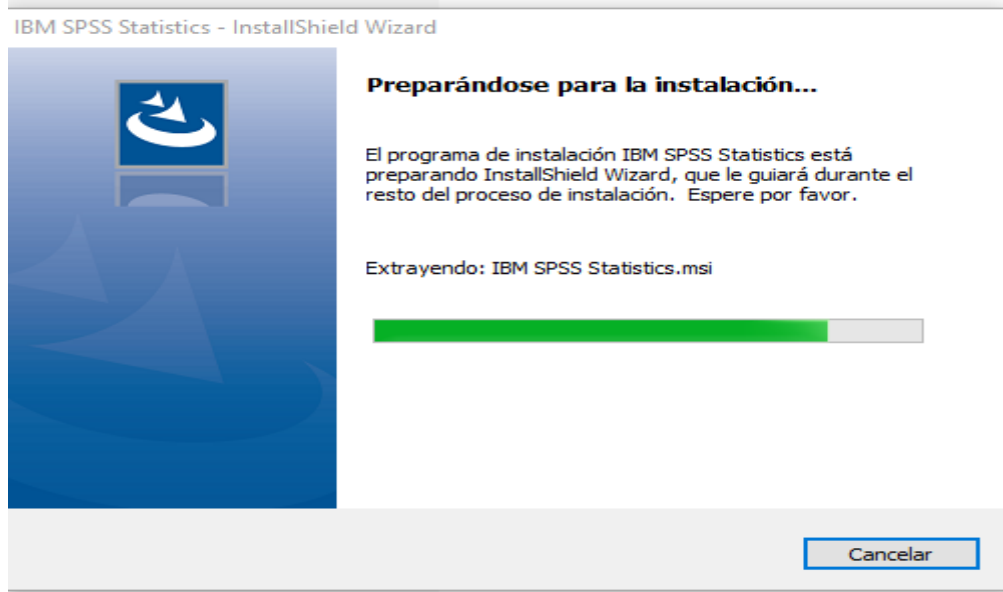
IBM SPSS Statistics - InstallShield Wizard

Preparándose para la instalación...

El programa de instalación IBM SPSS Statistics está preparando InstallShield Wizard, que le guiará durante el resto del proceso de instalación. Espere por favor.

Extrayendo: IBM SPSS Statistics.msi

Cancelar